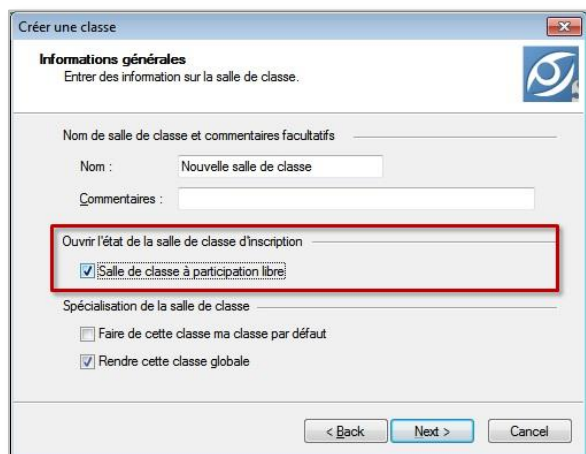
Créer une classe

Informations générales
Entrer des information sur la salle de classe.

Nom de salle de classe et commentaires facultatifs

Nom : Nouvelle salle de classe

Commentaires :

Ouvrir l'état de la salle de classe d'inscription

Salle de classe à participation libre

Spécialisation de la salle de classe

Faire de cette classe ma classe par défaut

Rendre cette classe globale

< Back Next > Cancel